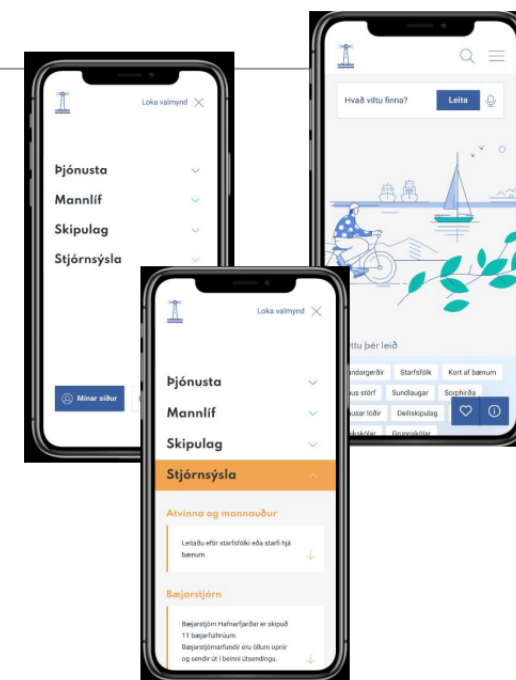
Loka valmynd

Þjónusta
Mannlíf
Skipulag
Stjórnsýsla

Minar síður

Hvað viltu finna?
Leita

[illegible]ttu þér leið
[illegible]ndargerðir
Starfsfólk
Kort af bænum
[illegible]us störf
Sundlaugar
Sorphirða
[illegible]usar lóðir
Deiliskipulag
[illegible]skólar
Grunnskólar

Loka valmynd

Þjónusta
Mannlíf
Skipulag
Stjórnsýsla

Atvinna og mannauður
Leitaðu eftir starfsfólki eða starfi hjá bænum.

Bæjarstjórn
Bæjarstjórn Hafnarfjarðar er skipuð 11 bæjarfulltrúum. Bæjarstjórnarfundir eru öllum opnir og sendir út í beinni útsendingu.